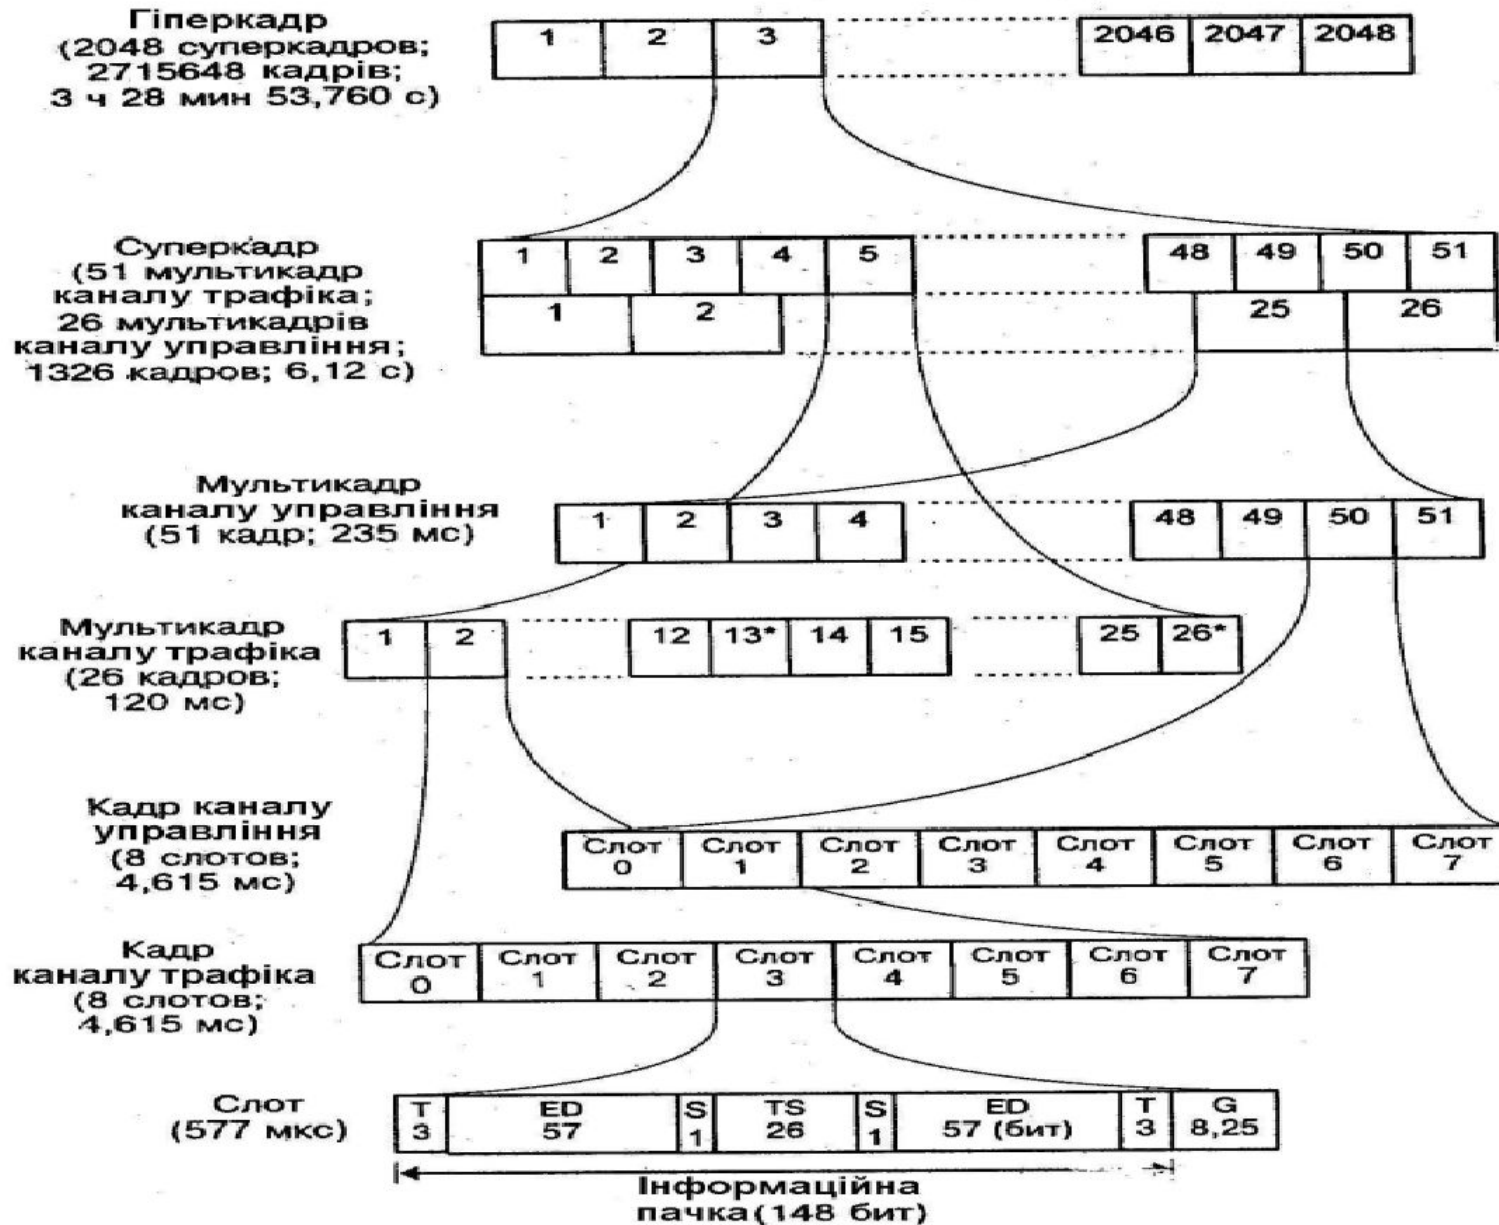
Гіперкадр
(2048 суперкадров;
2715648 кадрів;
3 ч 28 мин 53,760 с)

1 2 3 2046 2047 2048

Суперкадр
(51 мультикадр
каналу трафіка;
26 мультикадрів
каналу управління;
1326 кадров; 6,12 с)

1 2 3 4 5 48 49 50 51
1 2 25 26

Мультикадр
каналу управління
(51 кадр; 235 мс)

1 2 3 4 48 49 50 51

Мультикадр
каналу трафіка
(26 кадров;
120 мс)

1 2 12 13* 14 15 25 26*

Кадр каналу
управління
(8 слотов;
4,615 мс)

| Слот 0 | Слот 1 | Слот 2 | Слот 3 | Слот 4 | Слот 5 | Слот 6 | Слот 7 |
|---|---|---|---|---|---|---|---|

Кадр
каналу трафіка
(8 слотов;
4,615 мс)

| Слот 0 | Слот 1 | Слот 2 | Слот 3 | Слот 4 | Слот 5 | Слот 6 | Слот 7 |
|---|---|---|---|---|---|---|---|

Слот
(577 мкс)

| T 3 | ED 57 | S 1 | TS 26 | S 1 | ED 57 (бит) | T 3 | G 8,25 |
|---|---|---|---|---|---|---|---|

Інформаційна
пачка (148 бит)